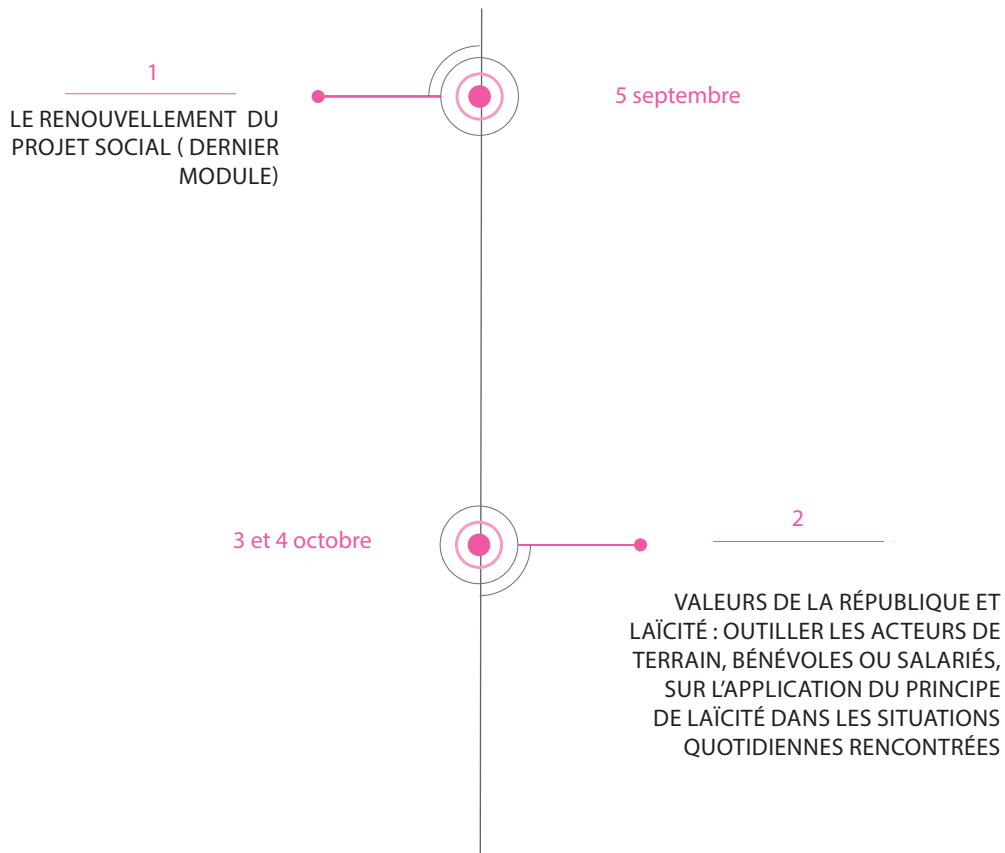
1

LE RENOUVELLEMENT DU PROJET SOCIAL ( DERNIER MODULE)

5 septembre

3 et 4 octobre

2

VALEURS DE LA RÉPUBLIQUE ET LAÏCITÉ : OUTILLER LES ACTEURS DE TERRAIN, BÉNÉVOLES OU SALARIÉS, SUR L'APPLICATION DU PRINCIPE DE LAÏCITÉ DANS LES SITUATIONS QUOTIDIENNES RENCONTRÉES